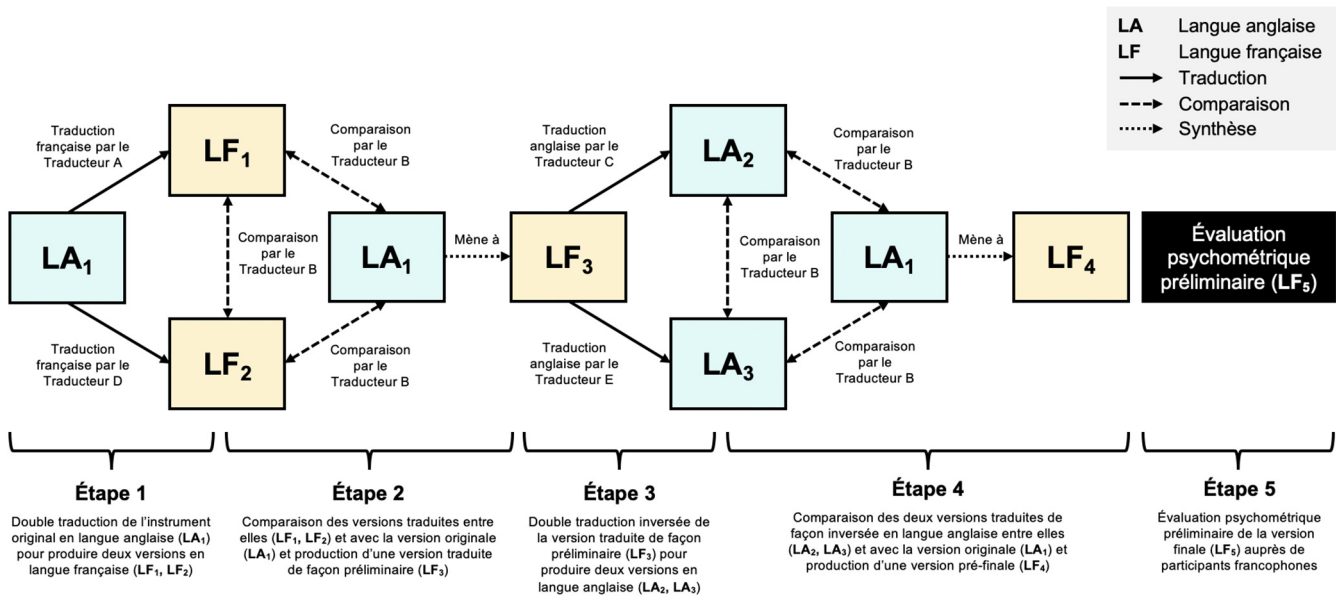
LA Langue anglaise
LF Langue française
Traduction
Comparaison
Synthèse

Traduction française par le Traducteur A

$LF_1$

Comparaison par le Traducteur B

Traduction anglaise par le Traducteur C

$LA_2$

Comparaison par le Traducteur B

$LA_1$

Comparaison par le Traducteur B

$LA_1$

Mène à

$LF_3$

Comparaison par le Traducteur B

$LA_1$

Mène à

$LF_4$

Évaluation psychométrique préliminaire ($LF_5$)

Traduction française par le Traducteur D

$LF_2$

Comparaison par le Traducteur B

Traduction anglaise par le Traducteur E

$LA_3$

Comparaison par le Traducteur B

Étape 1

Double traduction de l'instrument original en langue anglaise ($LA_1$) pour produire deux versions en langue française ($LF_1$, $LF_2$)

Étape 2

Comparaison des versions traduites entre elles ($LF_1$, $LF_2$) et avec la version originale ($LA_1$) et production d'une version traduite de façon préliminaire ($LF_3$)

Étape 3

Double traduction inversée de la version traduite de façon préliminaire ($LF_3$) pour produire deux versions en langue anglaise ($LA_2$, $LA_3$)

Étape 4

Comparaison des deux versions traduites de façon inversée en langue anglaise entre elles ($LA_2$, $LA_3$) et avec la version originale ($LA_1$) et production d'une version pré-finale ($LF_4$)

Étape 5

Évaluation psychométrique préliminaire de la version finale ($LF_5$) auprès de participants francophones